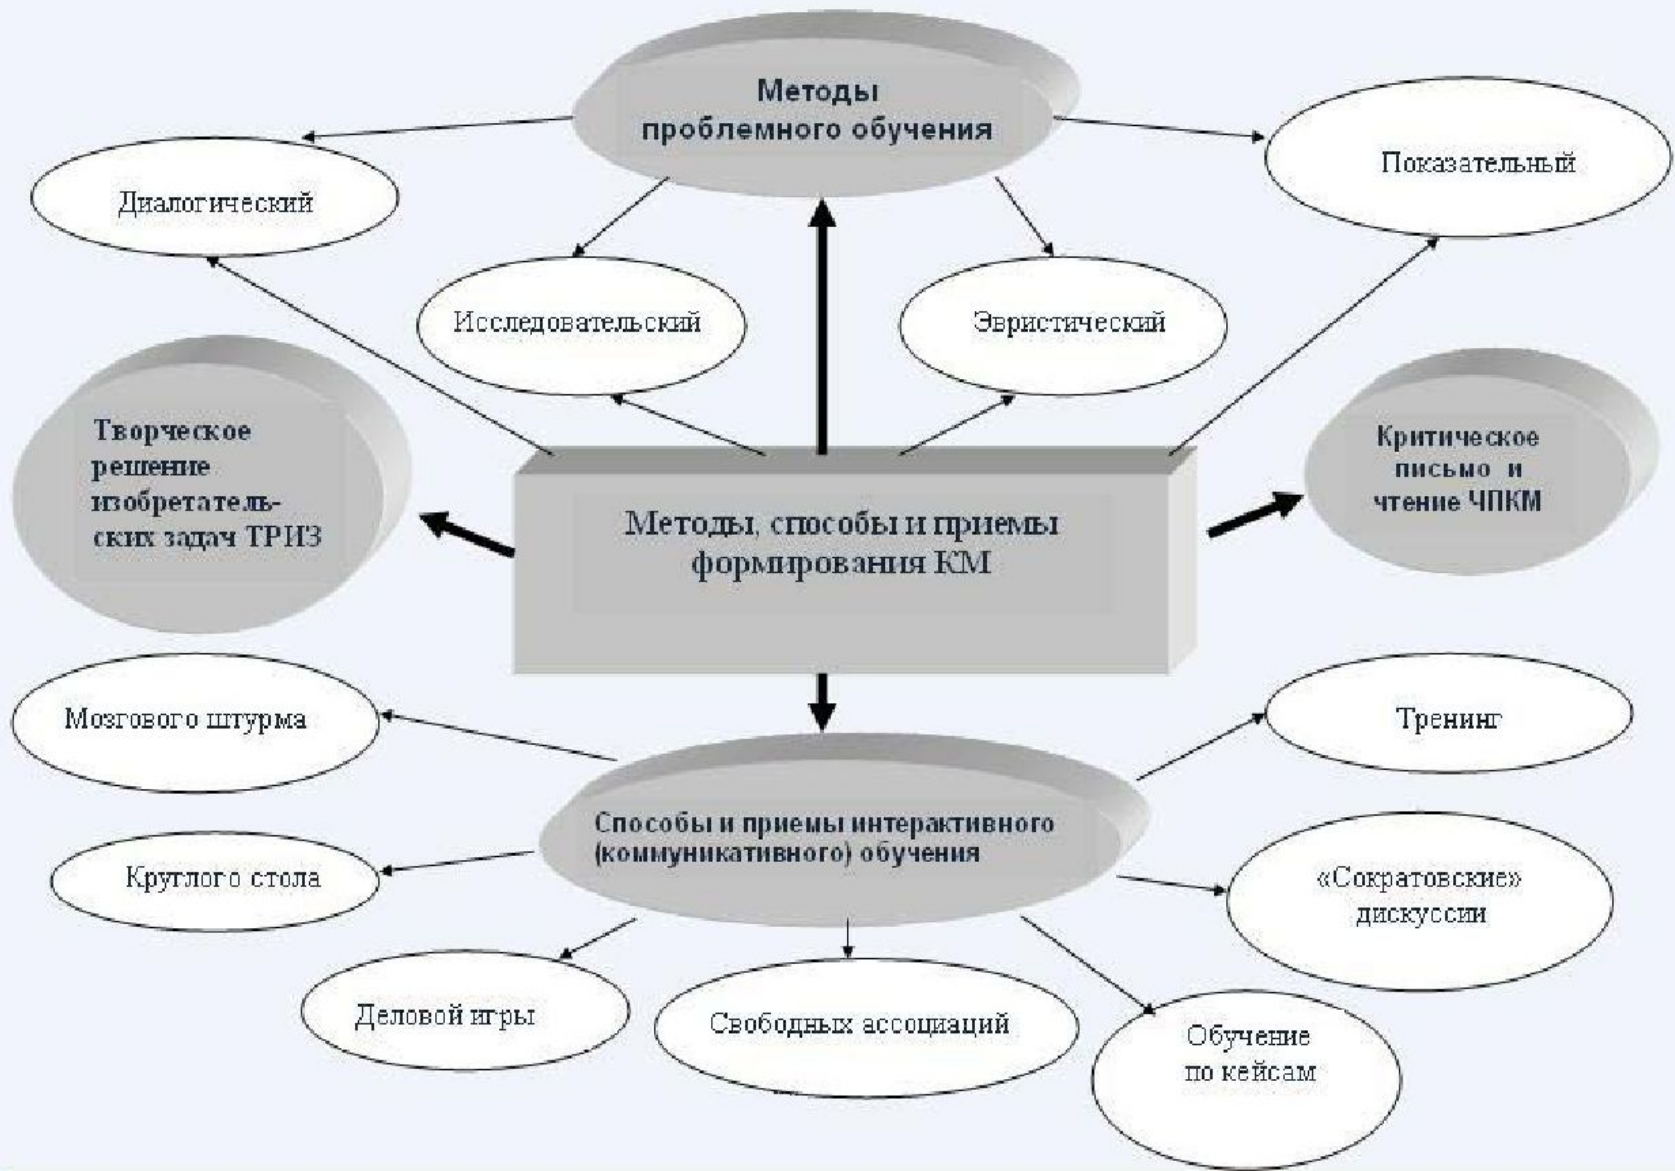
Методы проблемного обучения

Диалогический

Показательный

Исследовательский

Эвристический

Творческое решение изобретательских задач ТРИЗ

Методы, способы и приемы формирования КМ

Критическое письмо и чтение ЧПКМ

Мозгового штурма

Тренинг

Способы и приемы интерактивного (коммуникативного) обучения

Круглого стола

«Сократовские» дискуссии

Деловой игры

Свободных ассоциаций

Обучение по кейсам